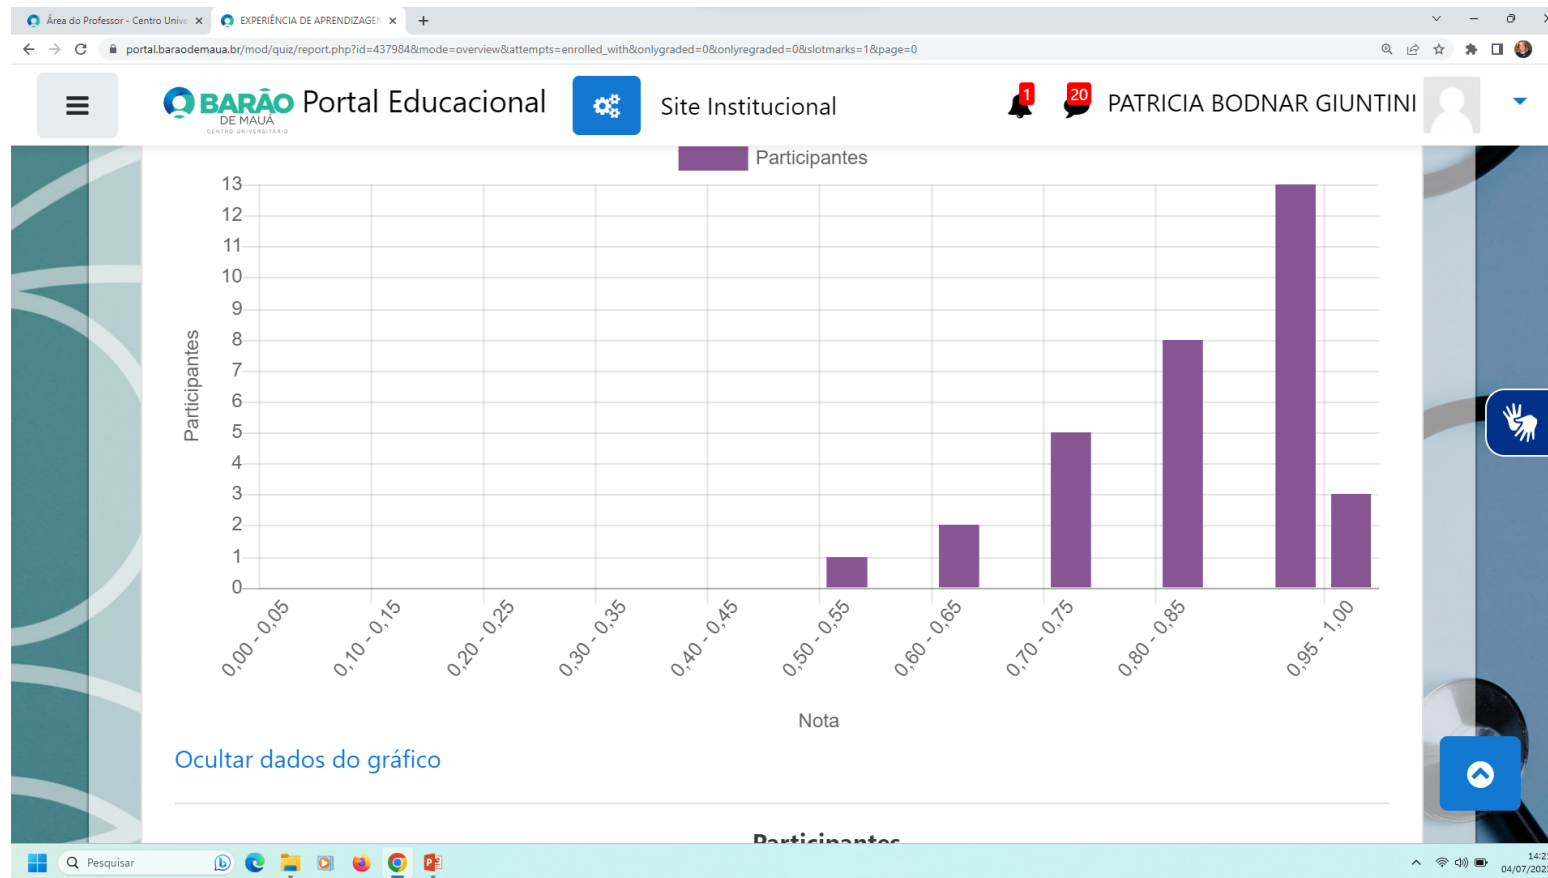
Área do Professor - Centro Unive ×
EXPERIÊNCIA DE APRENDIZAGE ×
+

portal.baraodemaua.br/mod/quiz/report.php?id=437984&mode=overview&attempts=enrolled_with&onlygraded=0&onlyregraded=0&slotmarks=1&page=0

BARÃO DE MAUÁ CENTRO UNIVERSITÁRIO Portal Educacional

Site Institucional

1

20

PATRICIA BODNAR GIUNTINI

Participantes

13
12
11
10
9
8
7
6
5
4
3
2
1
0

Participantes

0,00 - 0,05
0,10 - 0,15
0,20 - 0,25
0,30 - 0,35
0,40 - 0,45
0,50 - 0,55
0,60 - 0,65
0,70 - 0,75
0,80 - 0,85
0,95 - 1,00

Nota

Ocultar dados do gráfico

Participantes

Pesquisar

14:2
04/07/202